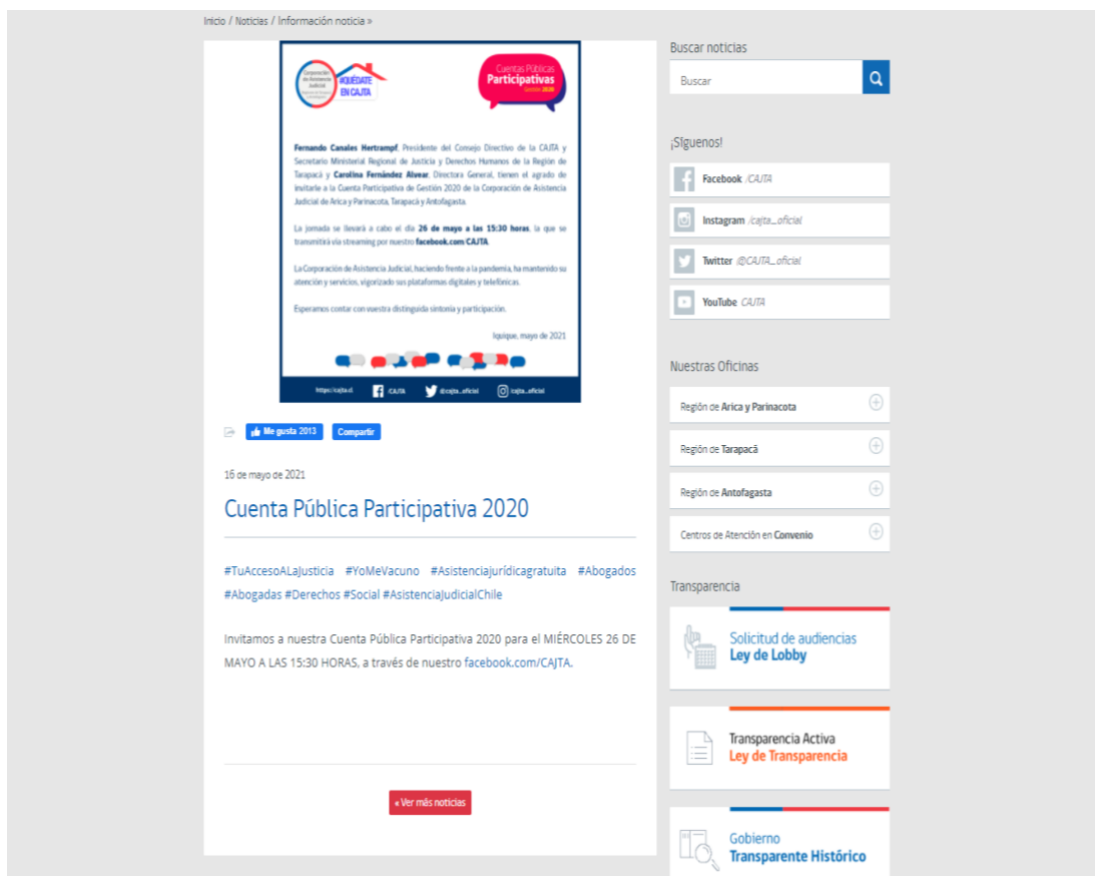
Inicio / Noticias / Información noticia »

Corporación de Asistencia Judicial
#QUÉDATE EN CAJTA

Cuentas Públicas Participativas Gestión 2020

Fernando Canales Hertrampf, Presidente del Consejo Directivo de la CAJTA y Secretario Ministerial Regional de Justicia y Derechos Humanos de la Región de Tarapacá y Carolina Fernández Alvear, Directora General, tienen el agrado de invitarle a la Cuenta Participativa de Gestión 2020 de la Corporación de Asistencia Judicial de Arica y Parinacota, Tarapacá y Antofagasta.

La jornada se llevará a cabo el día 26 de mayo a las 15:30 horas, la que se transmitirá vía streaming por nuestro facebook.com/CAJTA

La Corporación de Asistencia Judicial, haciendo frente a la pandemia, ha mantenido su atención y servicios, vigorizado sus plataformas digitales y telefónicas.

Esperamos contar con vuestra distinguida sintonía y participación.

Iquique, mayo de 2021

https://cajta.cl /CAJTA @cajta_oficial /cajta_oficial

Me gusta 2013 Compartir

16 de mayo de 2021

Cuenta Pública Participativa 2020

#TuAccesoALaJusticia #YoMeVacuno #Asistenciajurídicagratuita #Abogados #Abogadas #Derechos #Social #AsistenciaJudicialChile

Invitamos a nuestra Cuenta Pública Participativa 2020 para el MIÉRCOLES 26 DE MAYO A LAS 15:30 HORAS, a través de nuestro facebook.com/CAJTA.

« Ver más noticias

Buscar noticias

Buscar

¡Síguenos!

Facebook /CAJTA

Instagram /cajta_oficial

Twitter @CAJTA_oficial

YouTube CAJTA

Nuestras Oficinas

Región de Arica y Parinacota

Región de Tarapacá

Región de Antofagasta

Centros de Atención en Convenio

Transparencia

Solicitud de audiencias Ley de Lobby

Transparencia Activa Ley de Transparencia

Gobierno Transparente Histórico